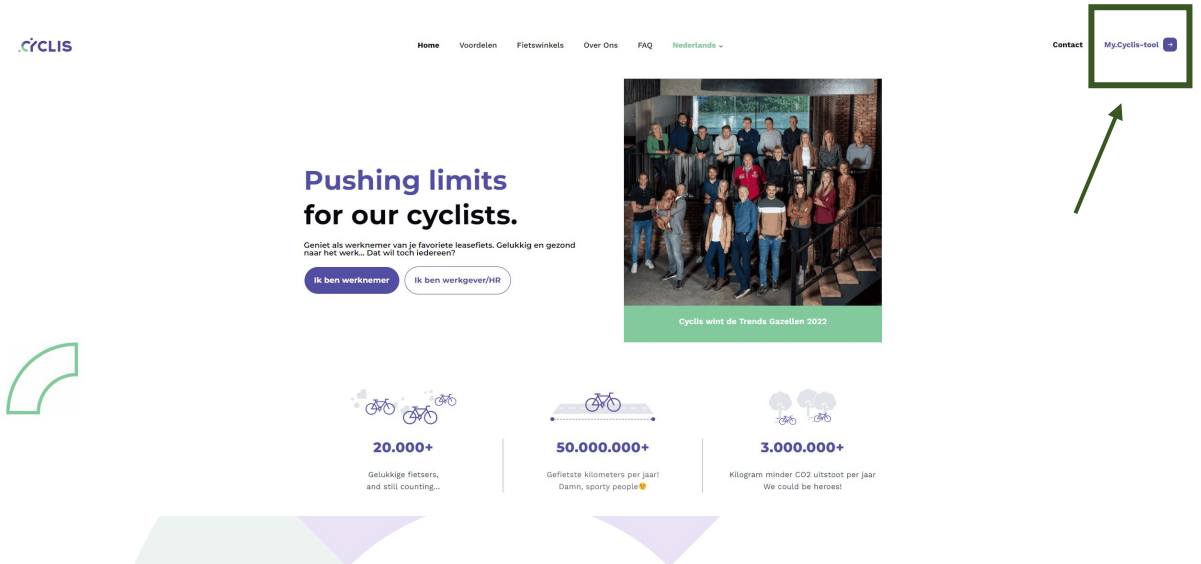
CYCLIS

Home Voordelen Fietswinkels Over Ons FAQ Nederlands

Contact My.Cyclis-tool

Pushing limits for our cyclists.

Geniet als werknemer van je favoriete leasefiets. Gelukkig en gezond naar het werk... Dat wil toch iedereen?

Ik ben werknemer Ik ben werkgever/HR

Cyclis wint de Trends Gazellen 2022

20.000+

Gelukkige fietsers, and still counting...

50.000.000+

Gefietste kilometers per jaar! Damn, sporty people😉

3.000.000+

Kilogram minder CO2 uitstoot per jaar We could be heroes!